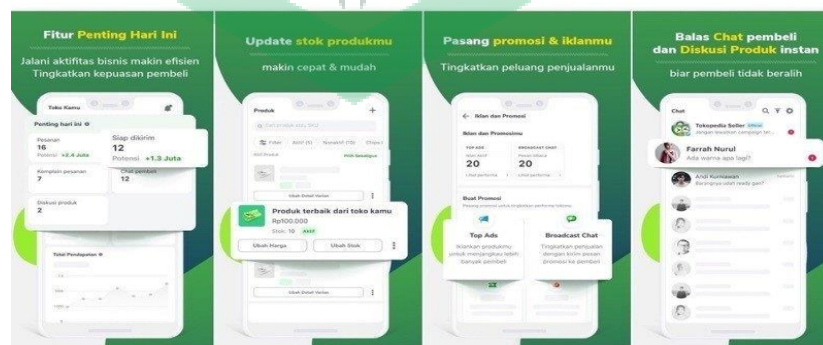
Fitur Penting Hari Ini

Jalani aktifitas bisnis makin efisien
Tingkatkan kepuasan pembeli

Toko Kamu

Penting hari ini

Pesanan
16
Potensi +2.4 Juta

Siap dikirim
12
Potensi +1.3 Juta

Komplain pesanan
7

Chat pembeli
12

Diskusi produk
2

Total Pendapatan

Update stok produkmu

makin cepat & mudah

Produk

Cari produk atau SKU

Filter

Ubah Detail Varian

Produk terbaik dari toko kamu
Rp100.000
Stok: 10 AKTIF

Ubah Harga

Ubah Stok

Ubah Detail Varian

Pasang promosi & iklanmu

Tingkatkan peluang penjualanmu

Iklan dan Promosi

Iklan dan Promosimu

TOP ADS
20

BROADCAST CHAT
20

Buat Promosi

Top Ads
Iklankan produkmu untuk menjangkau lebih banyak pembeli

Broadcast Chat
Tingkatkan penjualan dengan kirim pesan promosi ke pembeli

Balas Chat pembeli
dan Diskusi Produk instan

biar pembeli tidak beralih

Chat

Tokopedia Seller
Jangan lewatkan campaign ter...

Farrah Nurul
Ada warna apa lagi?

Andi Kurniawan
Barangnya udah ready gan?